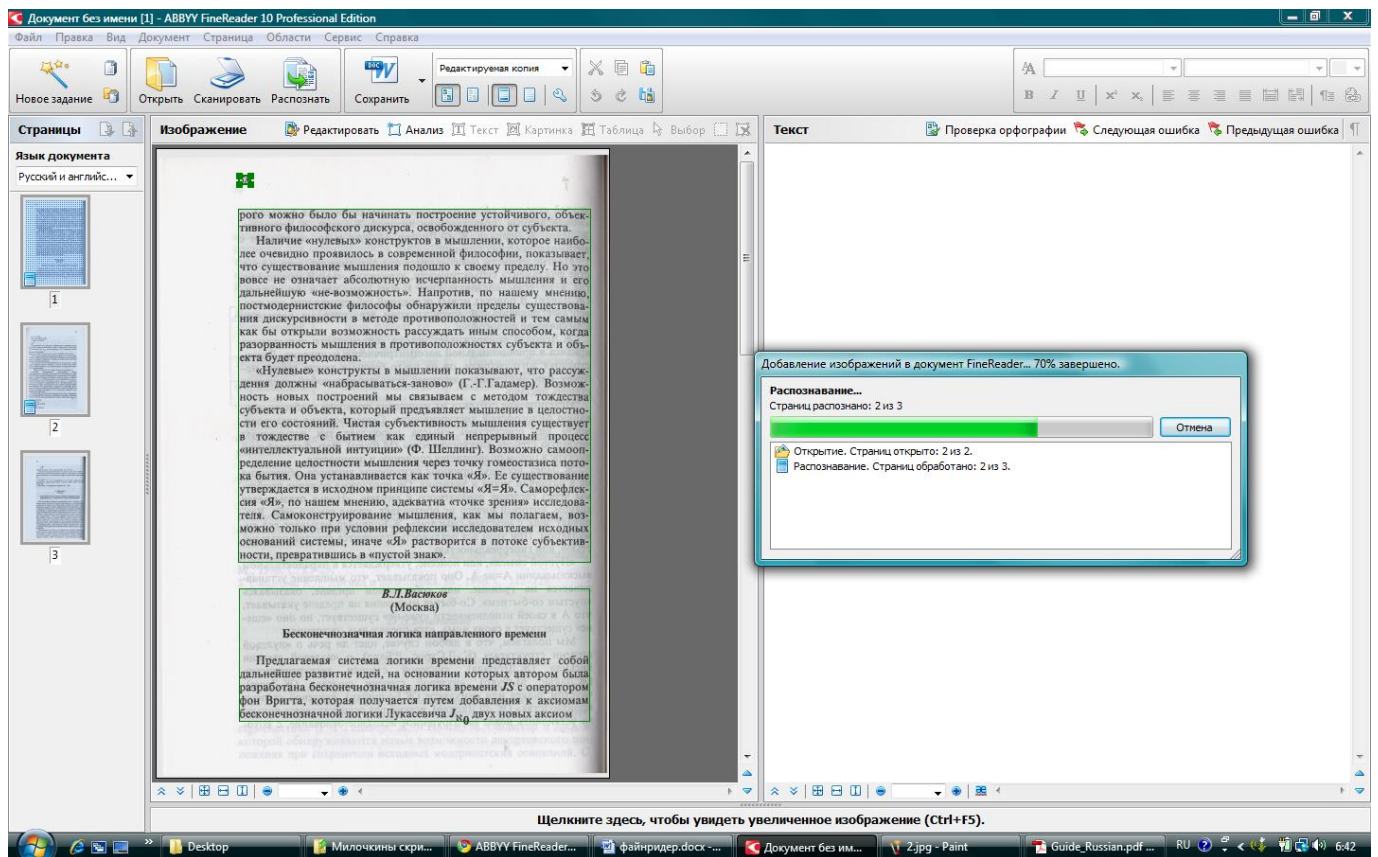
Документ без имени [1] - ABBYY FineReader 10 Professional Edition

Файл Правка Вид Документ Страница Области Сервис Справка

Новое задание Открыть Сканировать Распознать Сохранить Редактируемая копия

Страницы Изображение Редактировать Анализ Текст Картинка Таблица Выбор Текст Проверка орфографии Следующая ошибка Предыдущая ошибка

Язык документа
Русский и английс...

1
2
3

рого можно было бы начинать построение устойчивого, объективного философского дискурса, освобожденного от субъекта.

Наличие «нулевых» конструктов в мышлении, которое наиболее очевидно проявилось в современной философии, показывает, что существование мышления подошло к своему пределу. Но это вовсе не означает абсолютную исчерпанность мышления и его дальнейшую «не-возможность». Напротив, по нашему мнению, постмодернистские философы обнаружили пределы существования дискурсивности в методе противоположностей и тем самым как бы открыли возможность рассуждать иным способом, когда разорванность мышления в противоположностях субъекта и объекта будет преодолена.

«Нулевые» конструкты в мышлении показывают, что рассуждения должны «набрасываться-заново» (Г.-Г.Гадамер). Возможность новых построений мы связываем с методом тождества субъекта и объекта, который предъявляет мышление в целостности его состояний. Чистая субъективность мышления существует в тождестве с бытием как единый непрерывный процесс «интеллектуальной интуиции» (Ф. Шеллинг). Возможно самоопределение целостности мышления через точку гомеостазиса потока бытия. Она устанавливается как точка «Я». Ее существование утверждается в исходном принципе системы «Я=Я». Саморефлексия «Я», по нашему мнению, адекватна «точке зрения» исследователя. Самоконструирование мышления, как мы полагаем, возможно только при условии рефлексии исследователем исходных оснований системы, иначе «Я» растворится в потоке субъективности, превратившись в «пустой знак».

В.Л.Васюков
(Москва)

Бесконечнозначная логика направленного времени

Предлагаемая система логики времени представляет собой дальнейшее развитие идей, на основании которых автором была разработана бесконечнозначная логика времени $JS$ с оператором фон Вригта, которая получается путем добавления к аксиомам бесконечнозначной логики Лукасевича $J_{\aleph_0}$ двух новых аксиом

Добавление изображений в документ FineReader... 70% завершено.
Распознавание...
Страниц распознано: 2 из 3
Отмена
Открытие. Страниц открыто: 2 из 2.
Распознавание. Страниц обработано: 2 из 3.

Щелкните здесь, чтобы увидеть увеличенное изображение (Ctrl+F5).

Desktop Милочкины скри... ABBYY FineReader... файнридер.docx -... Документ без им... 2.jpg - Paint Guide_Russian.pdf ... RU 6:42